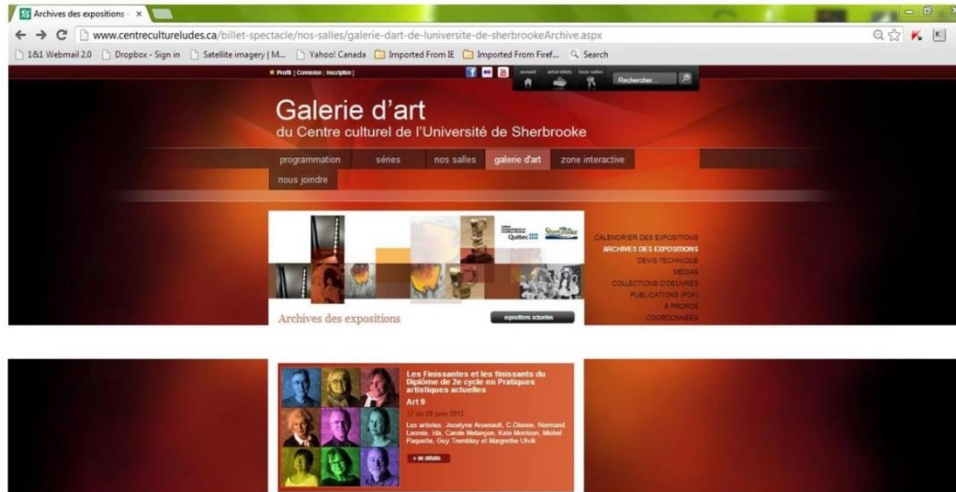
Archives des expositions ×

www.centrecultureludes.ca/billet-spectacle/nos-salles/galerie-dart-de-luniversite-de-sherbrookeArchive.aspx

1&1 Webmail 2.0 | Dropbox - Sign in | Satellite imagery | M... | Yahoo! Canada | Imported From IE | Imported From Firef... | Search

★ Profil | Connexion | Inscription |

accueil | achat billets | leurs salles

Rechercher...

Galerie d'art
du Centre culturel de l'Université de Sherbrooke

programmation | séries | nos salles | galerie d'art | zone interactive | nous joindre

Québec | Sherbrooke

CALENDRIER DES EXPOSITIONS
ARCHIVES DES EXPOSITIONS
DEVIS TECHNIQUE
MÉDIAS
COLLECTIONS D'OEUVRES
PUBLICATIONS (PDF)
À PROPOS
COORDONNÉES

Archives des expositions

expositions actuelles

Les Finissantes et les finissants du Diplôme de 2e cycle en Pratiques artistiques actuelles

Art 9

17 au 29 juin 2013

Les artistes: Jocelyne Arsenault, C Dionne, Normand Lacroix, Ida, Carole Melançon, Kate Morrison, Michel Paquette, Guy Tremblay et Margrethe Ulvik

+ de détails